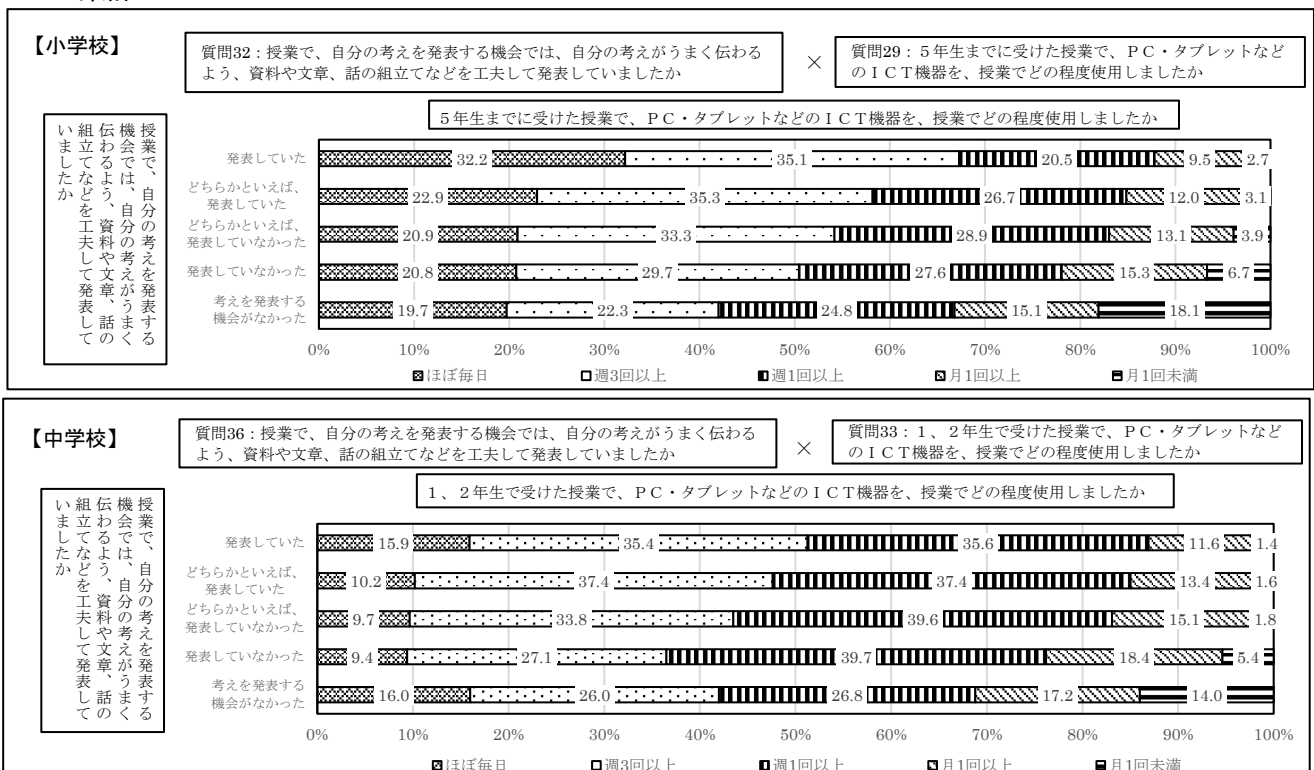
【小学校】

質問32：授業で、自分の考えを発表する機会では、自分の考えがうまく伝わるよう、資料や文章、話の組立てなどを工夫して発表していましたか

×

質問29：５年生までに受けた授業で、ＰＣ・タブレットなどのＩＣＴ機器を、授業でどの程度使用しましたか

５年生までに受けた授業で、ＰＣ・タブレットなどのＩＣＴ機器を、授業でどの程度使用しましたか

授業で、自分の考えを発表する機会では、自分の考えがうまく伝わるよう、資料や文章、話の組立てなどを工夫して発表していましたか

| | ほぼ毎日 | 週3回以上 | 週1回以上 | 月1回以上 | 月1回未満 |
|---|---|---|---|---|---|
| 発表していた | 32.2 | 35.1 | 20.5 | 9.5 | 2.7 |
| どちらかといえば、発表していた | 22.9 | 35.3 | 26.7 | 12.0 | 3.1 |
| どちらかといえば、発表していなかった | 20.9 | 33.3 | 28.9 | 13.1 | 3.9 |
| 発表していなかった | 20.8 | 29.7 | 27.6 | 15.3 | 6.7 |
| 考えを発表する機会がなかった | 19.7 | 22.3 | 24.8 | 15.1 | 18.1 |

0% 10% 20% 30% 40% 50% 60% 70% 80% 90% 100%

ほぼ毎日 週3回以上 週1回以上 月1回以上 月1回未満

【中学校】

質問36：授業で、自分の考えを発表する機会では、自分の考えがうまく伝わるよう、資料や文章、話の組立てなどを工夫して発表していましたか

×

質問33：１、２年生で受けた授業で、ＰＣ・タブレットなどのＩＣＴ機器を、授業でどの程度使用しましたか

１、２年生で受けた授業で、ＰＣ・タブレットなどのＩＣＴ機器を、授業でどの程度使用しましたか

授業で、自分の考えを発表する機会では、自分の考えがうまく伝わるよう、資料や文章、話の組立てなどを工夫して発表していましたか

| | ほぼ毎日 | 週3回以上 | 週1回以上 | 月1回以上 | 月1回未満 |
|---|---|---|---|---|---|
| 発表していた | 15.9 | 35.4 | 35.6 | 11.6 | 1.4 |
| どちらかといえば、発表していた | 10.2 | 37.4 | 37.4 | 13.4 | 1.6 |
| どちらかといえば、発表していなかった | 9.7 | 33.8 | 39.6 | 15.1 | 1.8 |
| 発表していなかった | 9.4 | 27.1 | 39.7 | 18.4 | 5.4 |
| 考えを発表する機会がなかった | 16.0 | 26.0 | 26.8 | 17.2 | 14.0 |

0% 10% 20% 30% 40% 50% 60% 70% 80% 90% 100%

ほぼ毎日 週3回以上 週1回以上 月1回以上 月1回未満